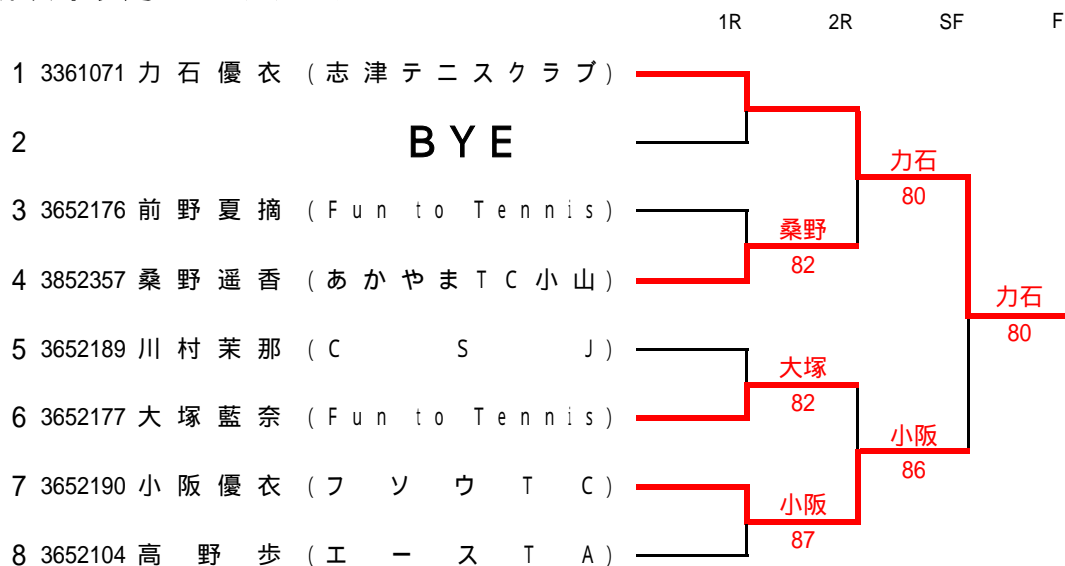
1R 2R SF F

1 3361071 力石優衣 (志津テニスクラブ)

2 BYE

3 3652176 前野夏摘 (Fun to Tennis)

4 3852357 桑野遥香 (あかやまTC小山)

5 3652189 川村茉那 (CSJ)

6 3652177 大塚藍奈 (Fun to Tennis)

7 3652190 小阪優衣 (フソウTC)

8 3652104 高野歩 (エースTA)

力石
80

桑野
82

大塚
82

小阪
87

力石
80

小阪
86